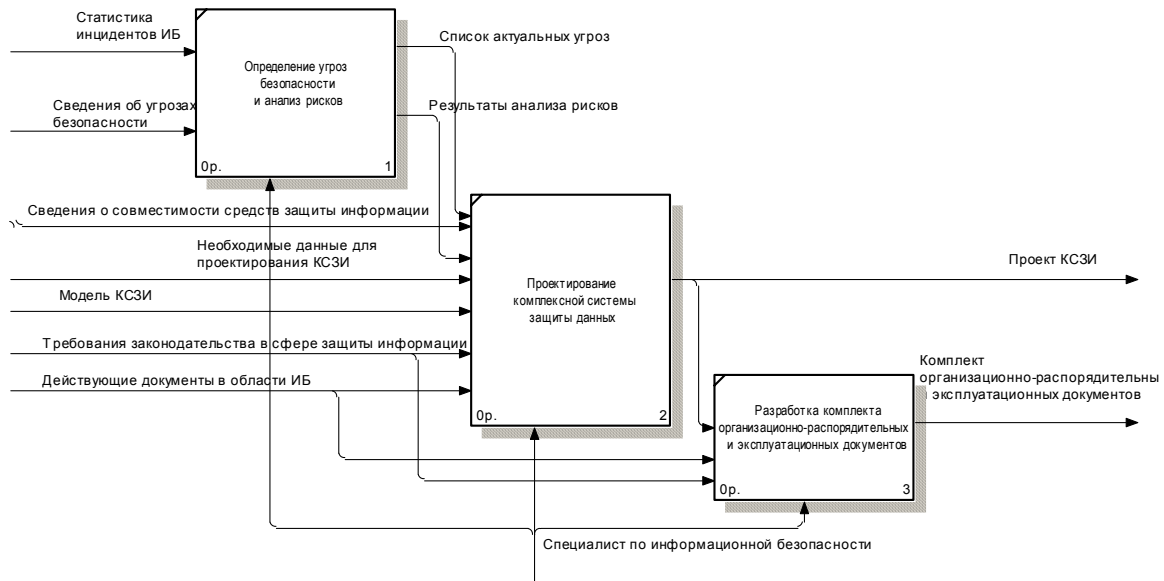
Статистика инцидентов ИБ

Определение угроз безопасности и анализ рисков

0р.

1

Список актуальных угроз

Сведения об угрозах безопасности

Результаты анализа рисков

Сведения о совместимости средств защиты информации

Необходимые данные для проектирования КСЗИ

Проектирование комплексной системы защиты данных

0р.

2

Проект КСЗИ

Модель КСЗИ

Требования законодательства в сфере защиты информации

Комплект организационно-распорядительны эксплуатационных документов

Действующие документы в области ИБ

Разработка комплекта организационно-распорядительных и эксплуатационных документов

0р.

3

Специалист по информационной безопасности